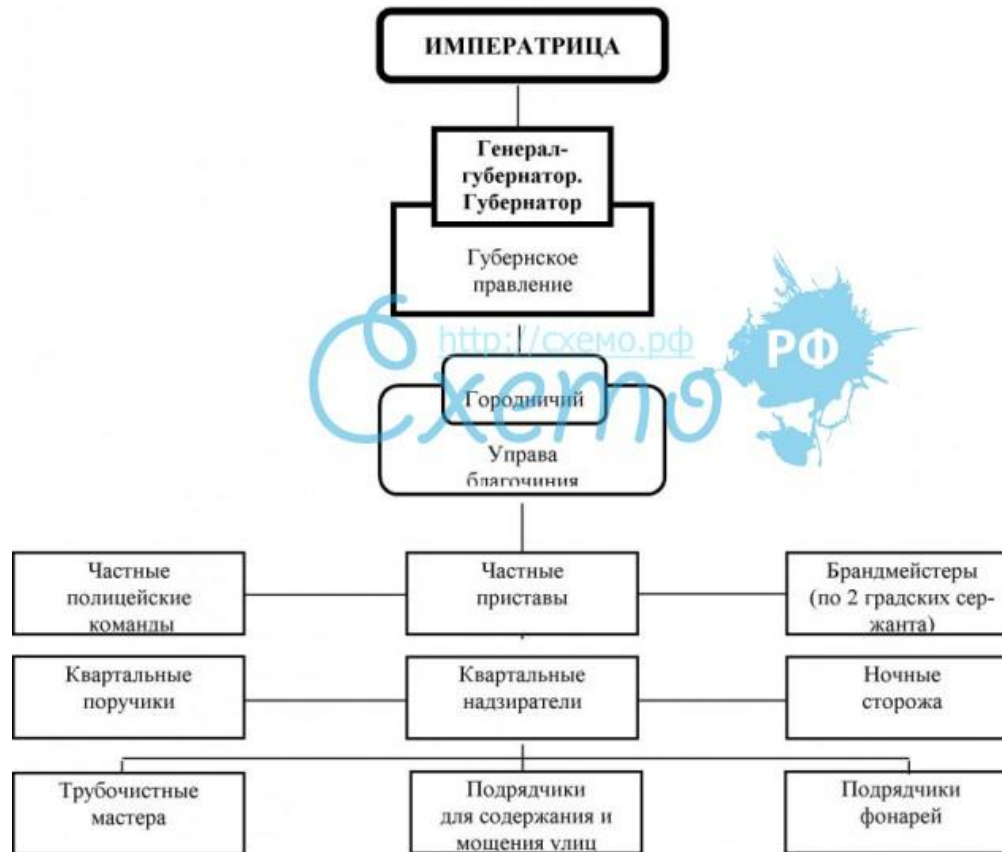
ИМПЕРАТРИЦА

Генерал-губернатор. Губернатор

Губернское правление

http://схемо.рф

Схемо РФ

Городничий

Управа благочиния

Частные полицейские команды

Частные приставы

Брандмейстеры (по 2 градских сержанта)

Квартальные поручики

Квартальные надзиратели

Ночные сторожа

Трубочистные мастера

Подрядчики для содержания и мощения улиц

Подрядчики фонарей